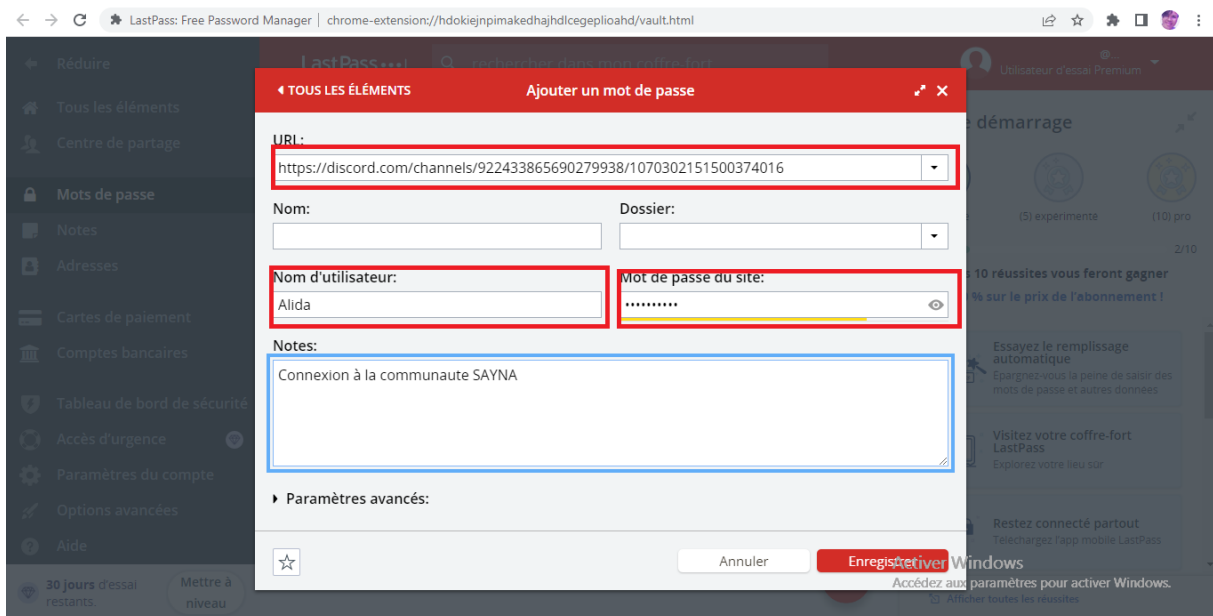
LastPass: Free Password Manager | chrome-extension://hdokiejnpimakedhajhdlcegeplioahd/vault.html

Réduire
Tous les éléments
Centre de partage
Mots de passe
Notes
Adresses
Cartes de paiement
Comptes bancaires
Tableau de bord de sécurité
Accès d'urgence
Paramètres du compte
Options avancées
Aide
30 jours d'essai restants.
Mettre à niveau

LastPass
rechercher dans mon coffre-fort
Utilisateur d'essai Premium

TOUS LES ÉLÉMENTS
Ajouter un mot de passe

URL:
https://discord.com/channels/922433865690279938/1070302151500374016

Nom:
Dossier:

Nom d'utilisateur:
Alida
Mot de passe du site:
••••••••••

Notes:
Connexion à la communaute SAYNA

Paramètres avancés:

Annuler
Enregistrer

e démarrage
(5) experimente
(10) pro
2/10
10 réussites vous feront gagner
% sur le prix de l'abonnement !
Essayez le remplissage automatique
Épargnez-vous la peine de saisir des mots de passe et autres données
Visitez votre coffre-fort LastPass
Explorez votre lieu sûr
Restez connecté partout
Téléchargez l'app mobile LastPass
Afficher toutes les réussites

Activer Windows
Accédez aux paramètres pour activer Windows.